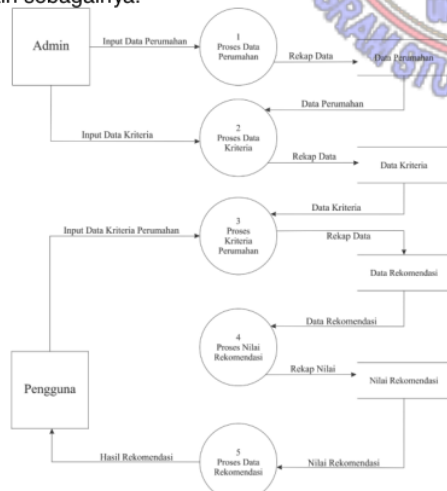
in sebagainya.

Admin

Input Data Perumahan

1
Proses Data
Perumahan

Rekap Data

Data Perumahan

Data Perumahan

Input Data Kriteria

2
Proses Data
Kriteria

Rekap Data

Data Kriteria

Data Kriteria

Input Data Kriteria Perumahan

3
Proses
Kriteria
Perumahan

Rekap Data

Data Rekomendasi

Data Rekomendasi

4
Proses Nilai
Rekomendasi

Rekap Nilai

Nilai Rekomendasi

Pengguna

Hasil Rekomendasi

5
Proses Data
Rekomendasi

Nilai Rekomendasi